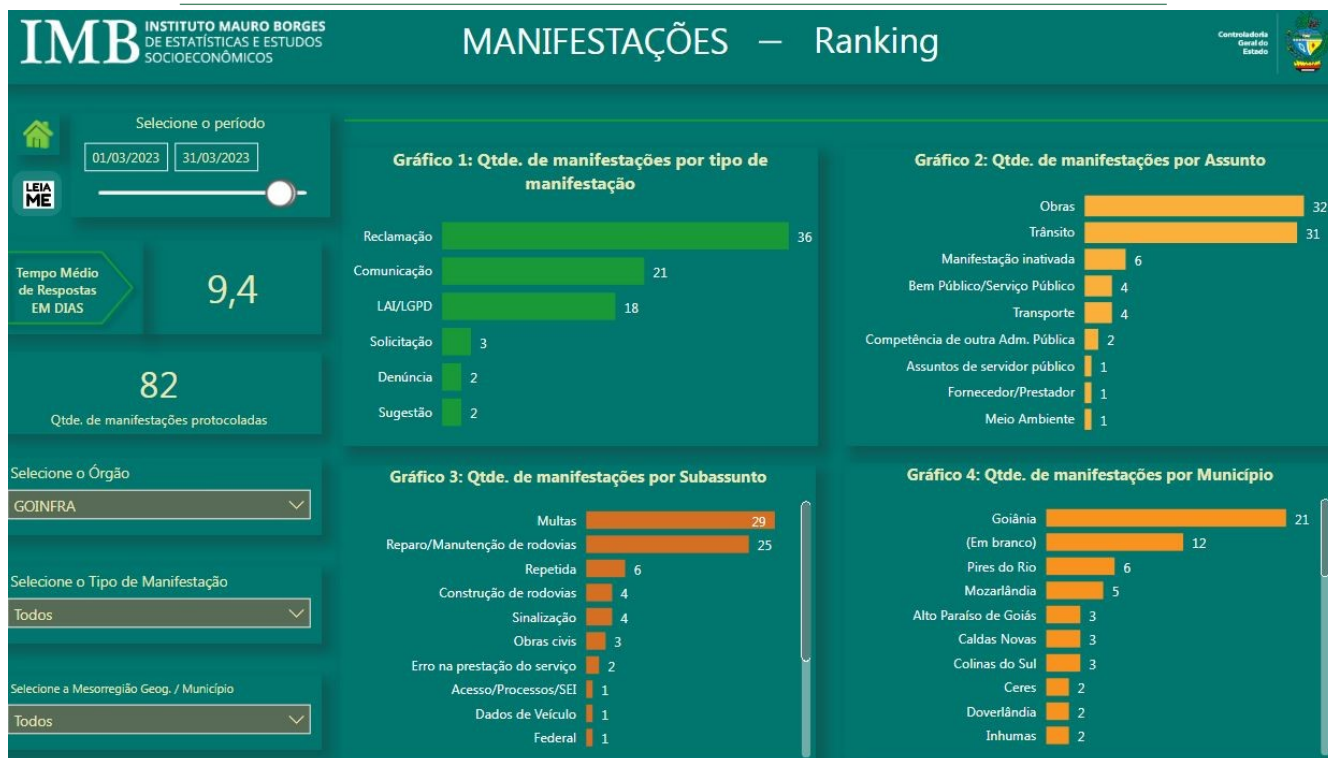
IMB INSTITUTO MAURO BORGES DE ESTATÍSTICAS E ESTUDOS SOCIOECONÔMICOS

MANIFESTAÇÕES — Ranking

Controladoria Geral do Estado

Selecione o período
01/03/2023 31/03/2023

LEIA ME

Tempo Médio de Respostas EM DIAS
9,4

82
Qtde. de manifestações protocoladas

Selecione o Órgão
GOINFRA

Selecione o Tipo de Manifestação
Todos

Selecione a Mesorregião Geog. / Município
Todos

Gráfico 1: Qtde. de manifestações por tipo de manifestação

| Reclamação | 36 |
|---|---|
| Comunicação | 21 |
| LAI/LGPD | 18 |
| Solicitação | 3 |
| Denúncia | 2 |
| Sugestão | 2 |

Gráfico 2: Qtde. de manifestações por Assunto

| Obras | 32 |
|---|---|
| Trânsito | 31 |
| Manifestação inativada | 6 |
| Bem Público/Serviço Público | 4 |
| Transporte | 4 |
| Competência de outra Adm. Pública | 2 |
| Assuntos de servidor público | 1 |
| Fornecedor/Prestador | 1 |
| Meio Ambiente | 1 |

Gráfico 3: Qtde. de manifestações por Subassunto

| Multas | 29 |
|---|---|
| Reparo/Manutenção de rodovias | 25 |
| Repetida | 6 |
| Construção de rodovias | 4 |
| Sinalização | 4 |
| Obras civis | 3 |
| Erro na prestação do serviço | 2 |
| Acesso/Processos/SEI | 1 |
| Dados de Veículo | 1 |
| Federal | 1 |

Gráfico 4: Qtde. de manifestações por Município

| Goiânia | 21 |
|---|---|
| (Em branco) | 12 |
| Pires do Rio | 6 |
| Mozarlândia | 5 |
| Alto Paraíso de Goiás | 3 |
| Caldas Novas | 3 |
| Colinas do Sul | 3 |
| Ceres | 2 |
| Doverlândia | 2 |
| Inhumas | 2 |